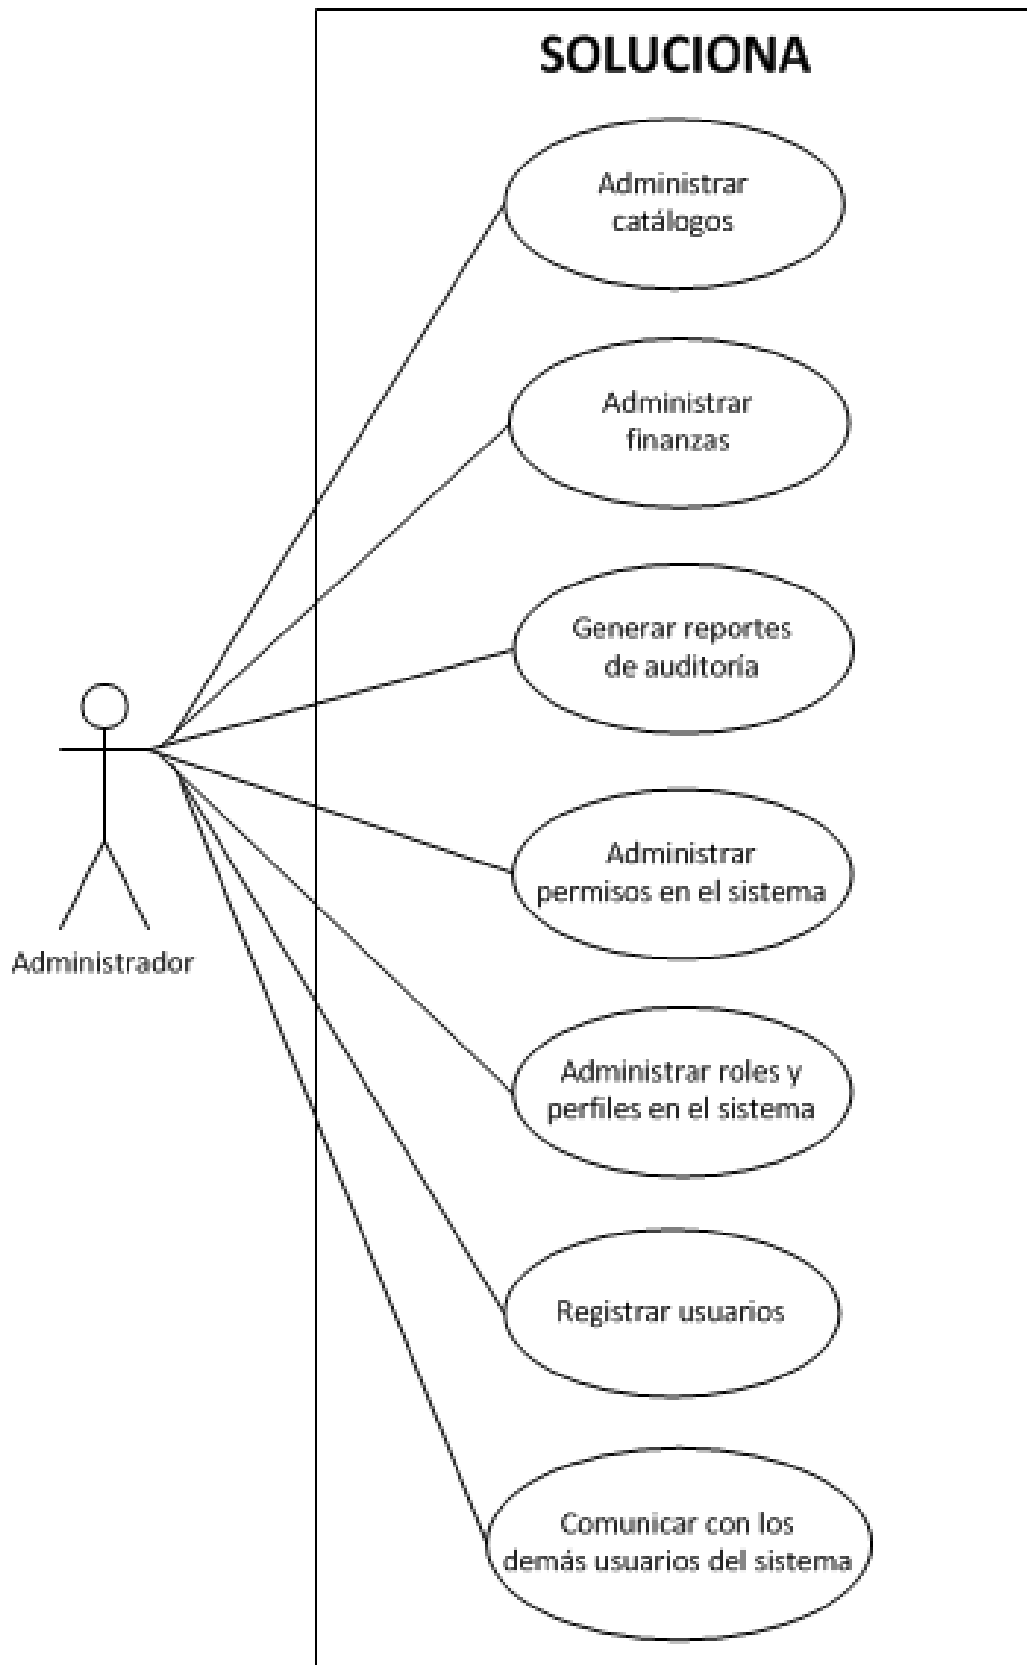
SOLUCIONA

Administrar catálogos

Administrar finanzas

Generar reportes de auditoria

Administrar permisos en el sistema

Administrar roles y perfiles en el sistema

Registrar usuarios

Comunicar con los demás usuarios del sistema

Administrador